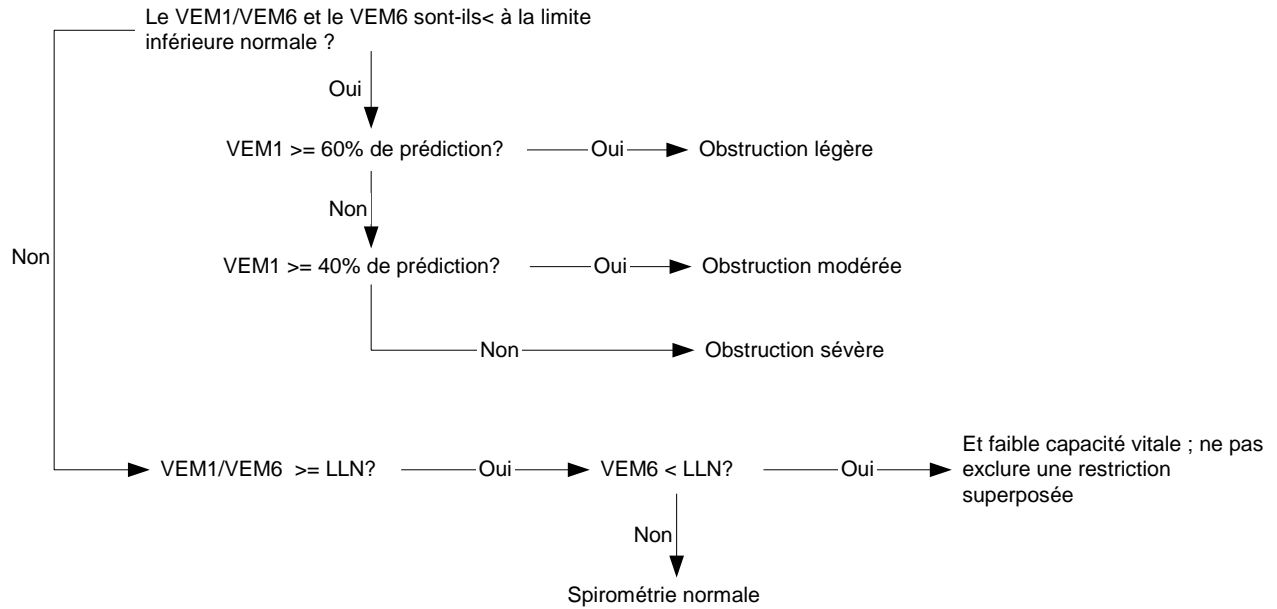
Le VEM1/VEM6 et le VEM6 sont-ils< à la limite inférieure normale ?

Oui

VEM1 >= 60% de prédiction? Oui Obstruction légère

Non

VEM1 >= 40% de prédiction? Oui Obstruction modérée

Non Obstruction sévère

Non

VEM1/VEM6 >= LLN? Oui VEM6 < LLN? Oui Et faible capacité vitale ; ne pas exclure une restriction superposée

Non

Spirométrie normale